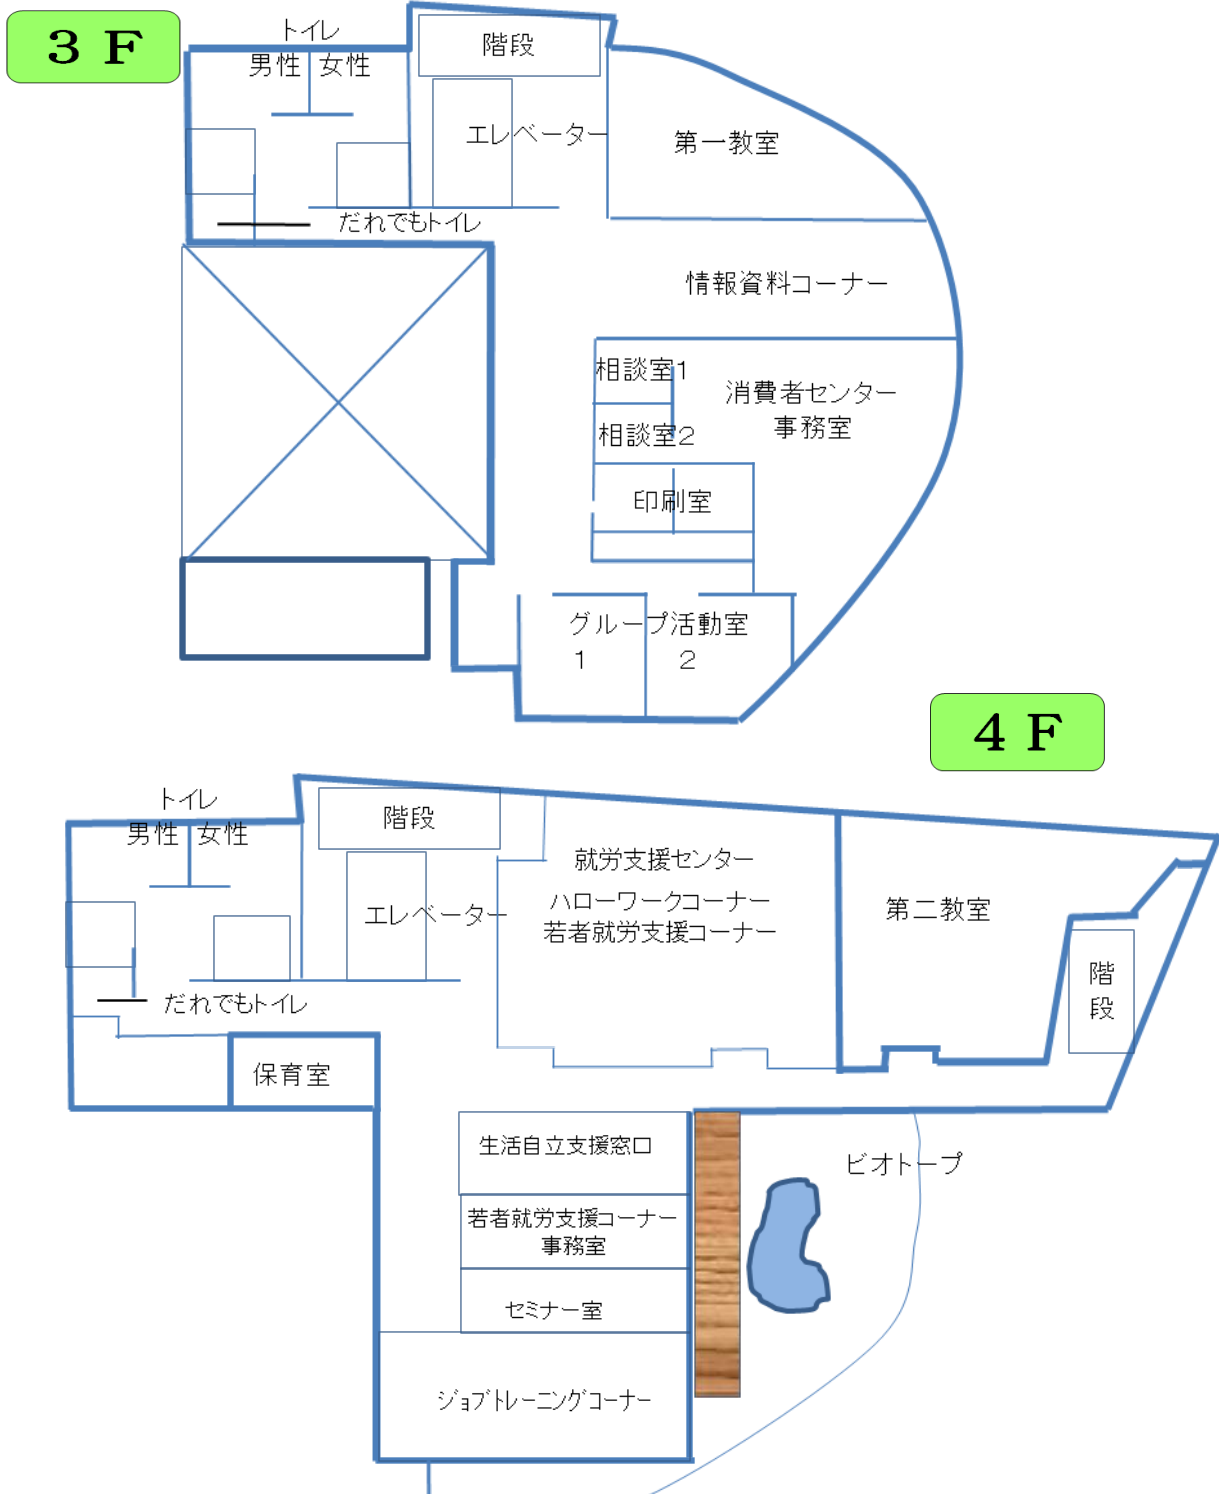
３Ｆ

トイレ
男性　女性

階段

エレベーター

第一教室

だれでもトイレ

情報資料コーナー

相談室1

消費者センター
事務室

相談室2

印刷室

グループ活動室
1　2

４Ｆ

トイレ
男性　女性

階段

エレベーター

就労支援センター
ハローワークコーナー
若者就労支援コーナー

第二教室

階段

だれでもトイレ

保育室

生活自立支援窓口

ビオトープ

若者就労支援コーナー
事務室

セミナー室

ジョブトレーニングコーナー